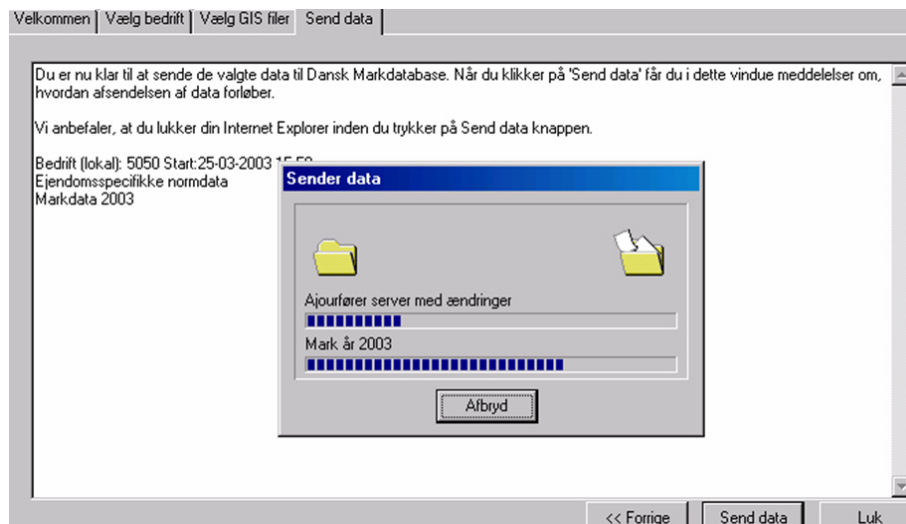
Velkommen | Vælg bedrift | Vælg GIS filer | Send data

Du er nu klar til at sende de valgte data til Dansk Markdatabase. Når du klikker på 'Send data' får du i dette vindue meddelelser om, hvordan afsendelsen af data forløber.

Vi anbefaler, at du lukker din Internet Explorer inden du trykker på Send data knappen.

Bedrift (lokal): 5050 Start:25-03-2003 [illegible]
Ejendomsspecifikke normdata
Markdata 2003

Sender data

Ajourfører server med ændringer

Mark år 2003

Afbryd

<< Forrige
Send data
Luk